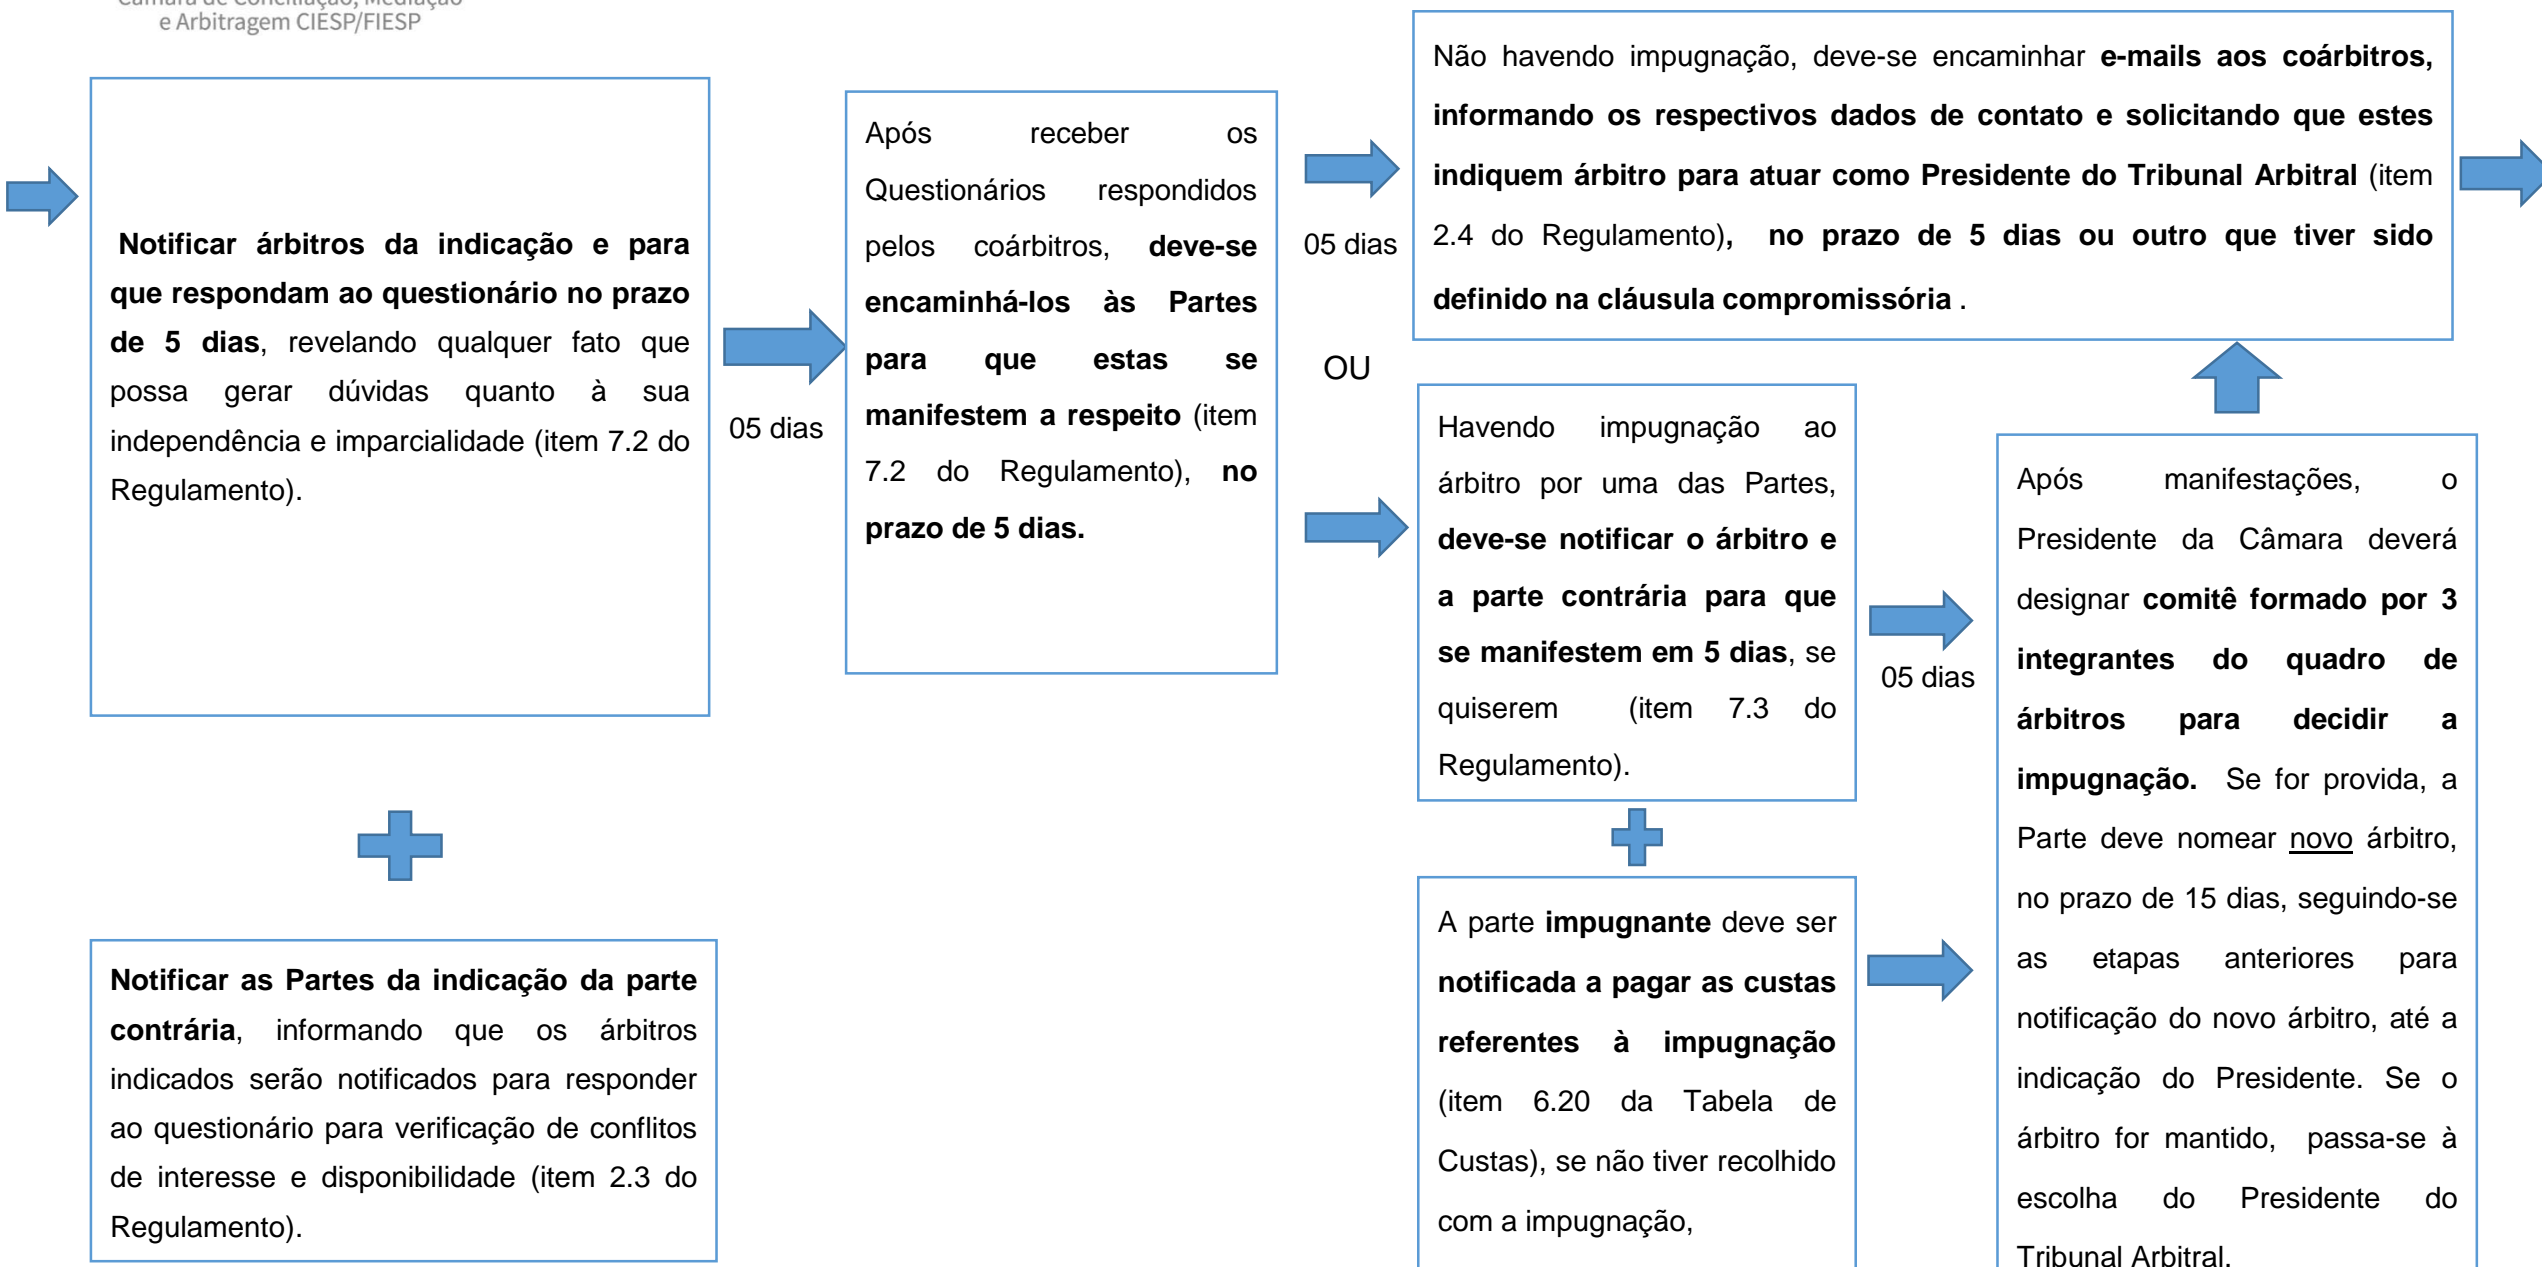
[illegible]
e Arbitragem CIESP/FIESP

**Notificar árbitros da indicação e para que respondam ao questionário no prazo de 5 dias**, revelando qualquer fato que possa gerar dúvidas quanto à sua independência e imparcialidade (item 7.2 do Regulamento).

**Notificar as Partes da indicação da parte contrária**, informando que os árbitros indicados serão notificados para responder ao questionário para verificação de conflitos de interesse e disponibilidade (item 2.3 do Regulamento).

05 dias

Após receber os Questionários respondidos pelos coárbitros, **deve-se encaminhá-los às Partes para que estas se manifestem a respeito** (item 7.2 do Regulamento), **no prazo de 5 dias.**

05 dias

OU

Não havendo impugnação, deve-se encaminhar **e-mails aos coárbitros, informando os respectivos dados de contato e solicitando que estes indiquem árbitro para atuar como Presidente do Tribunal Arbitral** (item 2.4 do Regulamento), **no prazo de 5 dias ou outro que tiver sido definido na cláusula compromissória** .

Havendo impugnação ao árbitro por uma das Partes, **deve-se notificar o árbitro e a parte contrária para que se manifestem em 5 dias**, se quiserem (item 7.3 do Regulamento).

A parte **impugnante** deve ser **notificada a pagar as custas referentes à impugnação** (item 6.20 da Tabela de Custas), se não tiver recolhido com a impugnação,

05 dias

Após manifestações, o Presidente da Câmara deverá designar **comitê formado por 3 integrantes do quadro de árbitros para decidir a impugnação.** Se for provida, a Parte deve nomear novo árbitro, no prazo de 15 dias, seguindo-se as etapas anteriores para notificação do novo árbitro, até a indicação do Presidente. Se o árbitro for mantido, passa-se à escolha do Presidente do Tribunal Arbitral.